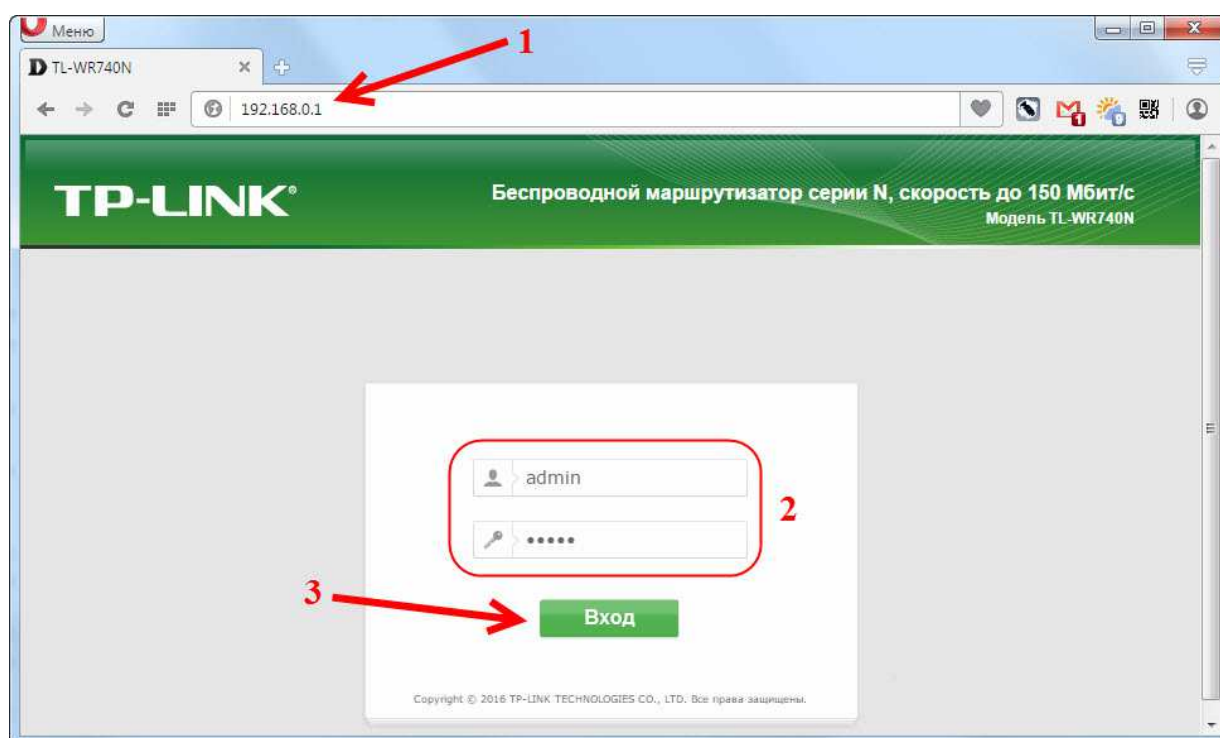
Меню

TL-WR740N

1

192.168.0.1

TP-LINK®

Беспроводной маршрутизатор серии N, скорость до 150 Мбит/с

Модель TL-WR740N

admin

•••••

2

3

Вход

Copyright © 2016 TP-LINK TECHNOLOGIES CO., LTD. Все права защищены.